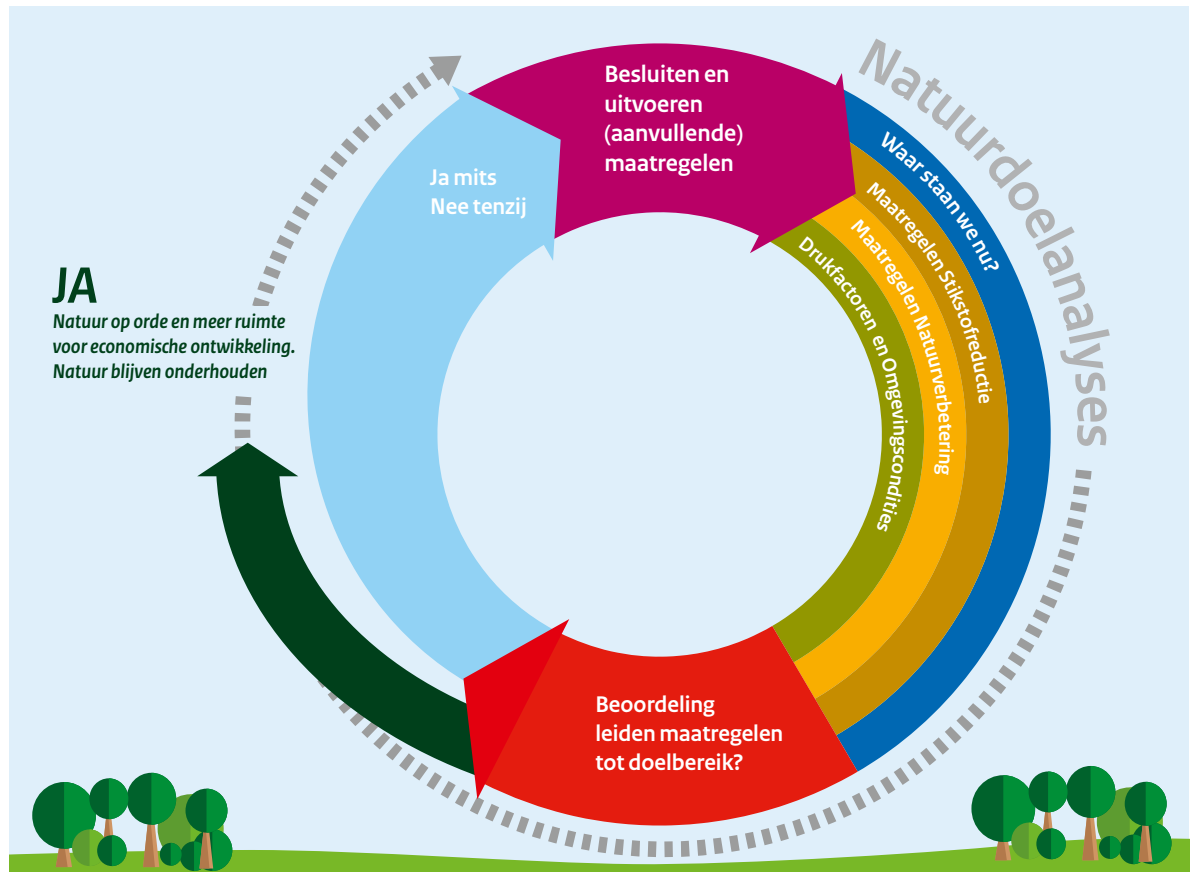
Besluiten en uitvoeren (aanvullende) maatregelen

Natuurdoelanalyses

Waar staan we nu?

Maatregelen Stikstofreductie

Maatregelen Natuurverbetering

Drukfactoren en Omgevingscondities

Ja mits
Nee tenzij

JA
Natuur op orde en meer ruimte voor economische ontwikkeling.
Natuur blijven onderhouden

Beoordeling leiden maatregelen tot doelbereik?